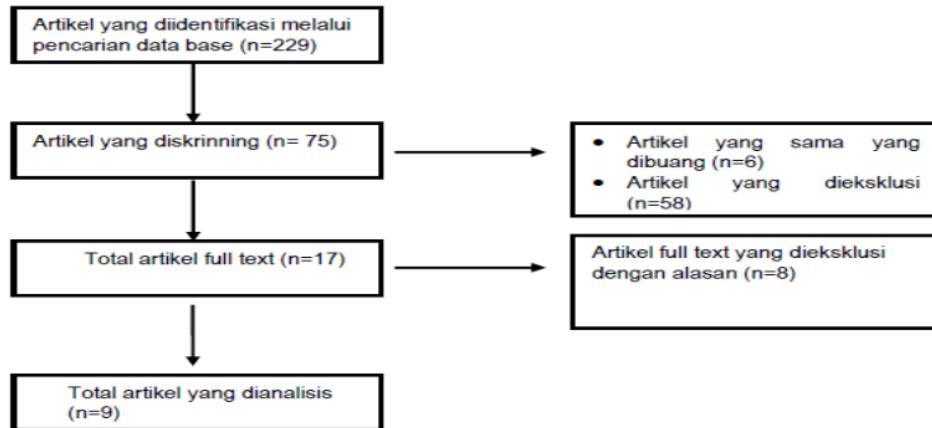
Artikel yang diidentifikasi melalui pencarian data base (n=229)

Artikel yang diskrinning (n= 75)

- Artikel yang sama yang dibuang (n=6)
- Artikel yang dieksklusi (n=58)

Total artikel full text (n=17)

Artikel full text yang dieksklusi dengan alasan (n=8)

Total artikel yang dianalisis (n=9)